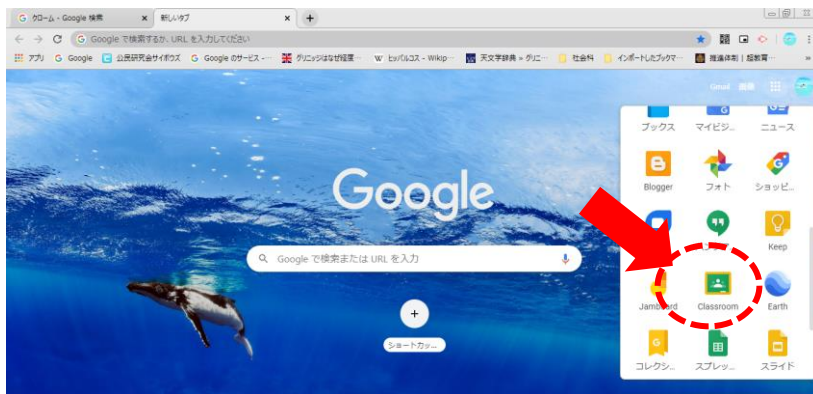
G クローム - Google 検索 ×
新しいタブ ×
+

Google で検索するか、URL を入力してください

アプリ
G Google
公民研究会サイボウズ
G Google のサービス -...
グリニッジはなぜ経度...
W ヒッパルコス - Wikip...
天文学辞典 » グリニ...
社会科
インポートしたブックマ...
推進体制 | 組教育...

Gmail
画像

Google

Google で検索または URL を入力

+
ショートカッ...

ブックス
マイビジ...
ニュース
Blogger
フォト
ショッピ...
Keep
Jamboard
Classroom
Earth
コレクシ...
スプレッ...
スライド